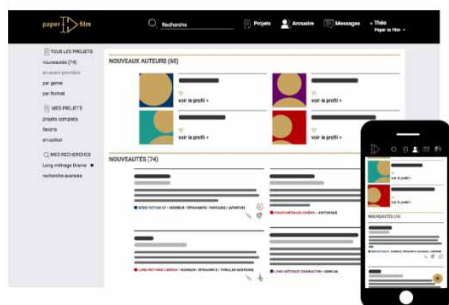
paper film

Recherche

Projets

Annuaire

Messages

Théo
Paper to film

TOUS LES PROJETS
nouveautés (74)
en avant-première
par genre
par format

MES PROJETS
projets comptés
favoris
en option

MES RECHERCHES
Long métrage Drame
recherche avancée

NOUVEAUX AUTEURS (60)

voir le profil >

voir le profil >

voir le profil >

voir le profil >

NOUVEAUTÉS (74)

NOUVEAUTÉS (74)